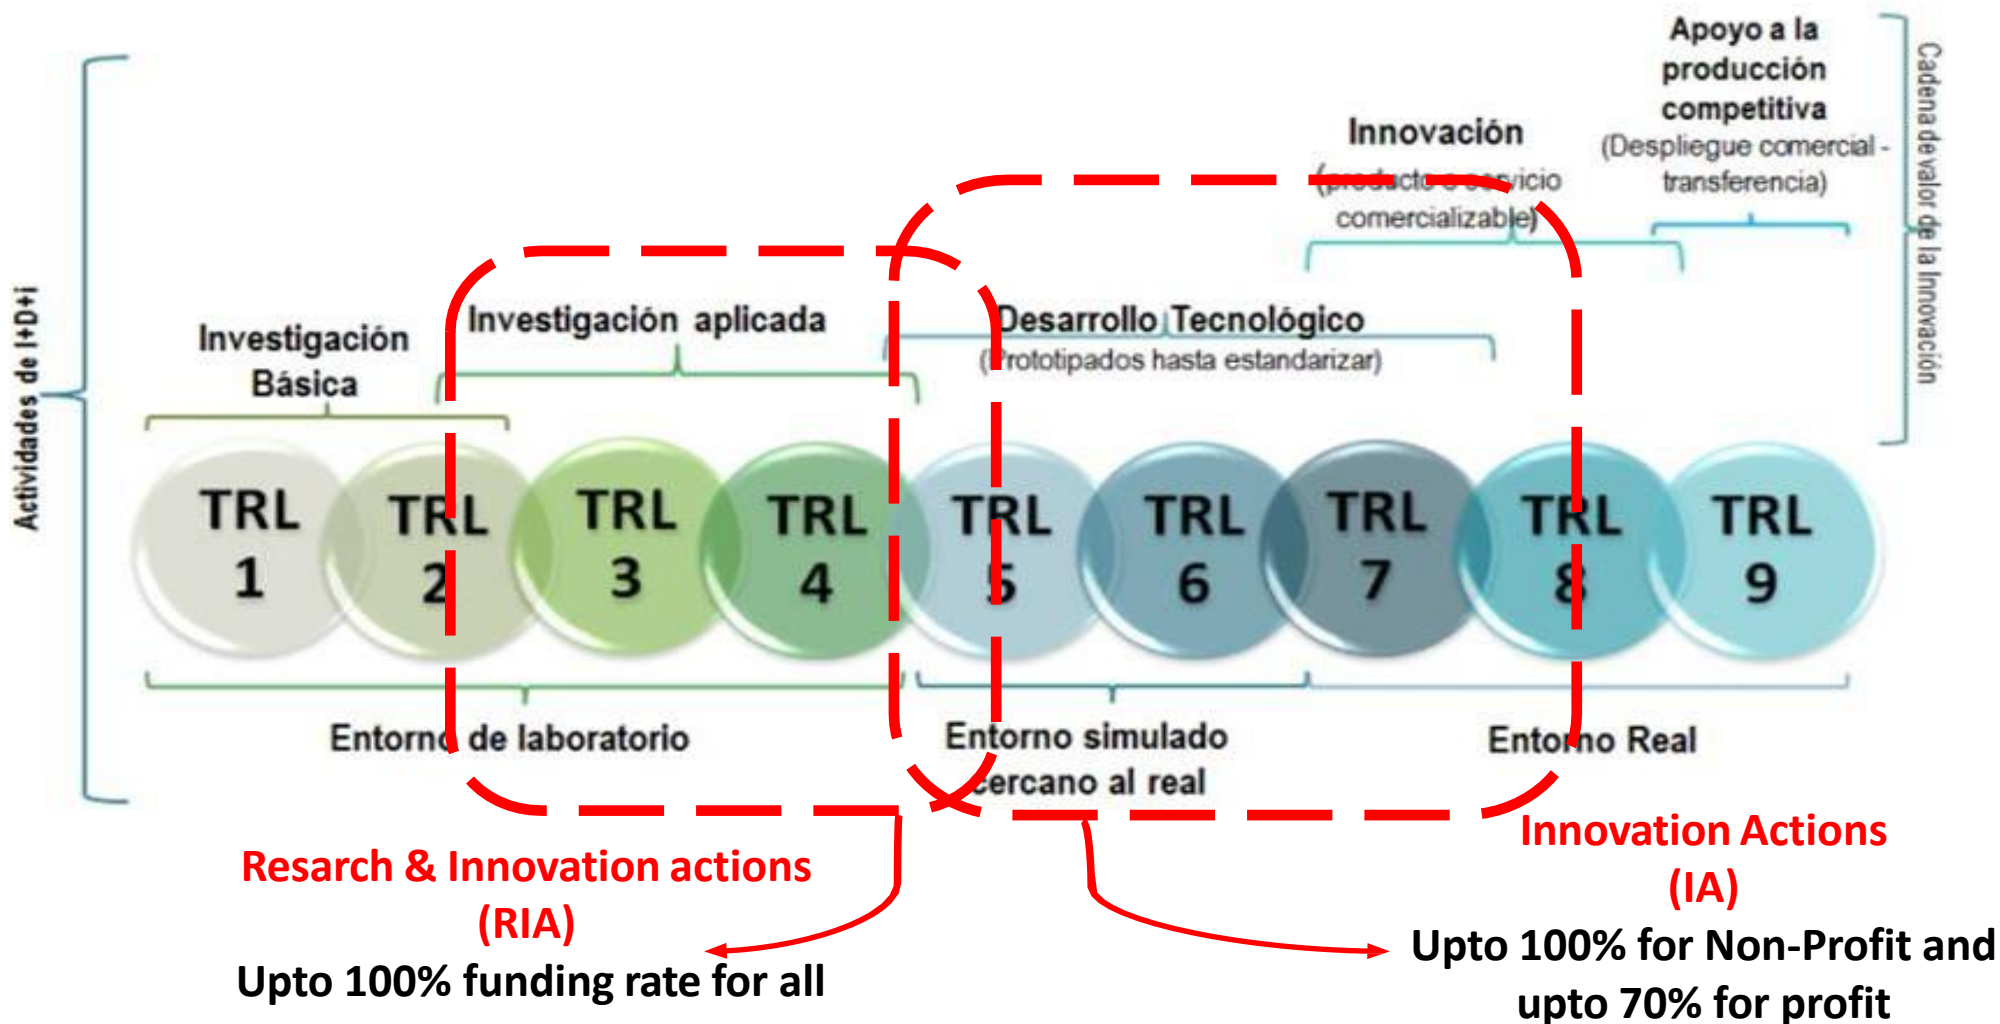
Actividades de I+D+i

Investigación Básica

Investigación aplicada

Desarrollo Tecnológico
(Prototipados hasta estandarizar)

Innovación
(producto o servicio comercializable)

Apoyo a la producción competitiva
(Despliegue comercial - transferencia)

Cadena de valor de la Innovación

TRL 1

TRL 2

TRL 3

TRL 4

TRL 5

TRL 6

TRL 7

TRL 8

TRL 9

Entorno de laboratorio

Entorno simulado cercano al real

Entorno Real

Resarch & Innovation actions
(RIA)
Upto 100% funding rate for all

Innovation Actions
(IA)
Upto 100% for Non-Profit and upto 70% for profit